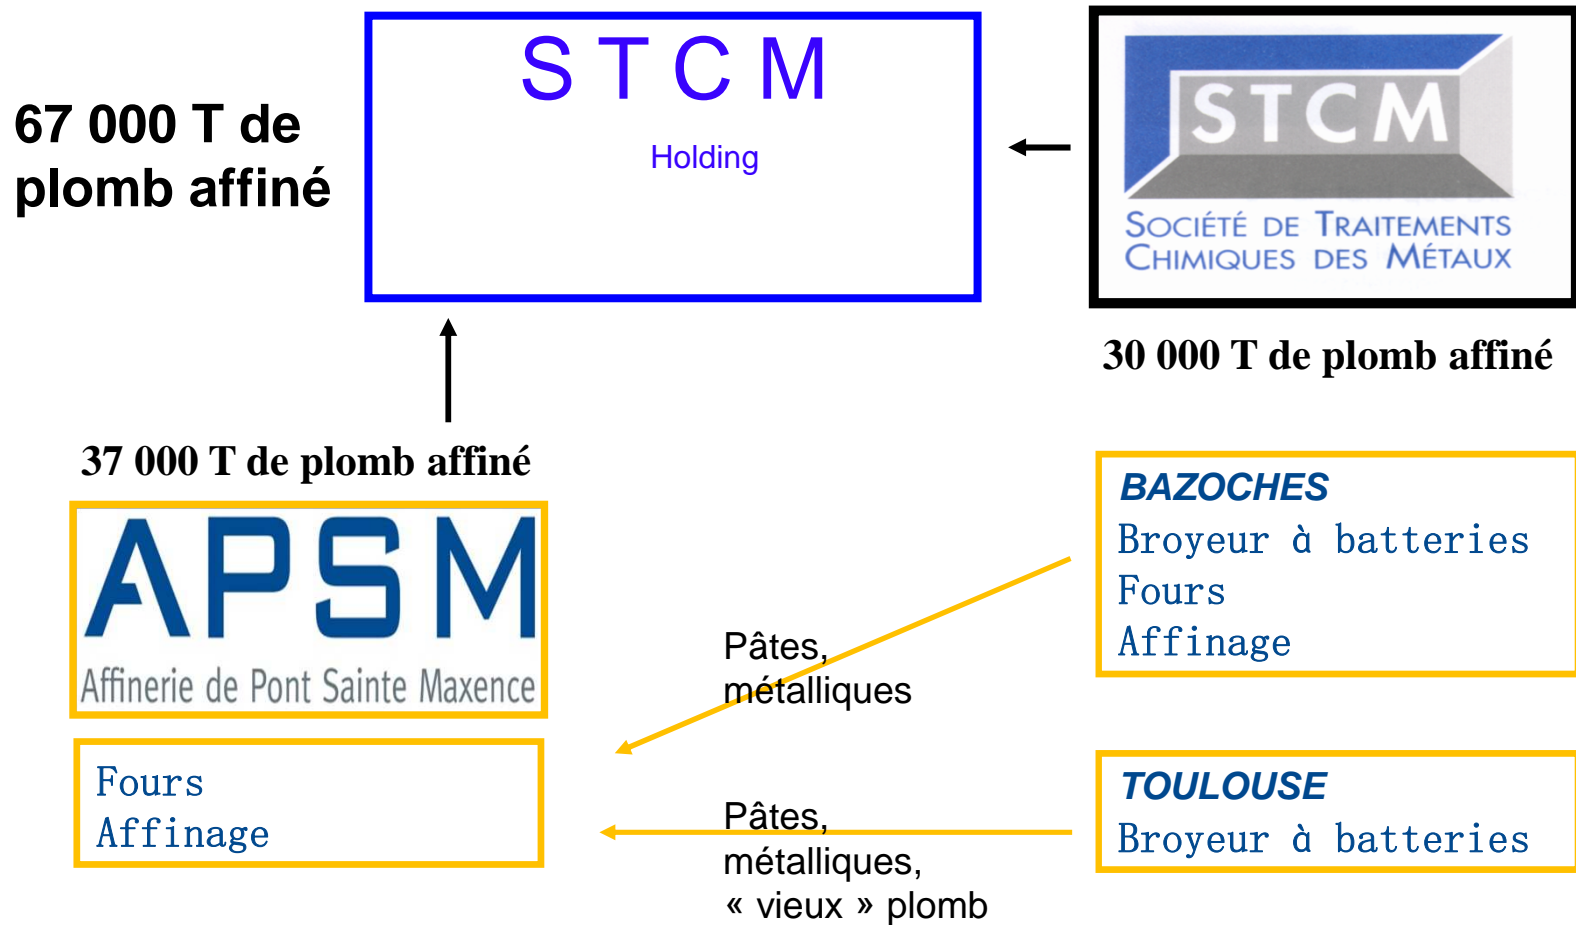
67 000 T de plomb affiné

S T C M
Holding

STCM
Société de Traitements Chimiques des Métaux

30 000 T de plomb affiné

37 000 T de plomb affiné

APSM
Affinerie de Pont Sainte Maxence

Fours
Affinage

BAZOCHES
Broyeur à batteries
Fours
Affinage

Pâtes, métalliques

TOULOUSE
Broyeur à batteries

Pâtes, métalliques, « vieux » plomb